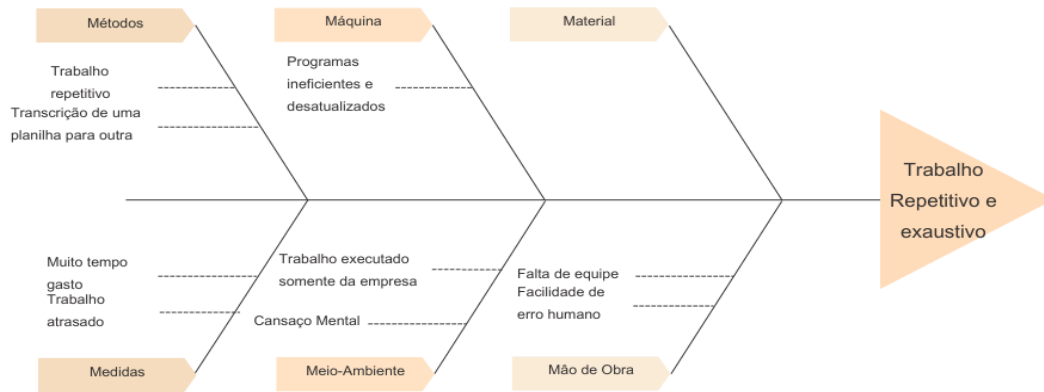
Métodos

Trabalho repetitivo

Transcrição de uma planilha para outra

Máquina

Programas ineficientes e desatualizados

Material

Trabalho Repetitivo e exaustivo

Muito tempo gasto

Trabalho atrasado

Medidas

Trabalho executado somente da empresa

Cansaço Mental

Meio-Ambiente

Falta de equipe

Facilidade de erro humano

Mão de Obra